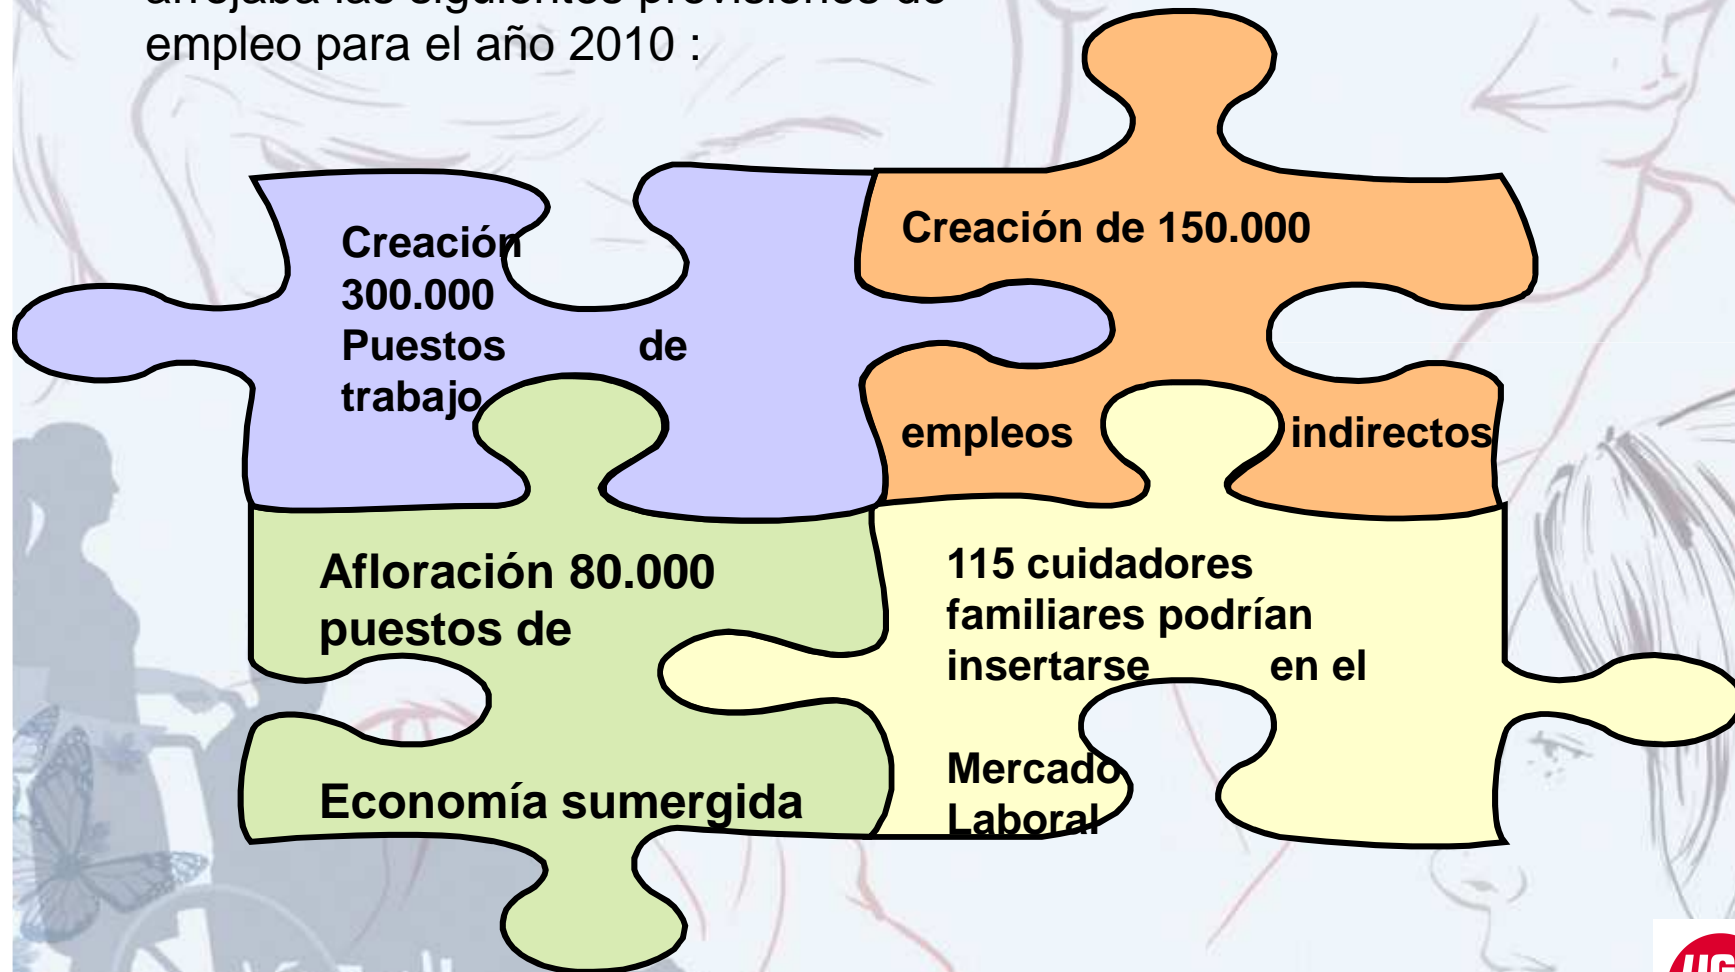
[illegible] las siguientes previsiones de empleo para el año 2010 :

Creación 300.000 Puestos de trabajo

Creación de 150.000

empleos indirectos

Afloración 80.000 puestos de

Economía sumergida

115 cuidadores familiares podrían insertarse en el

Mercado Laboral

UG